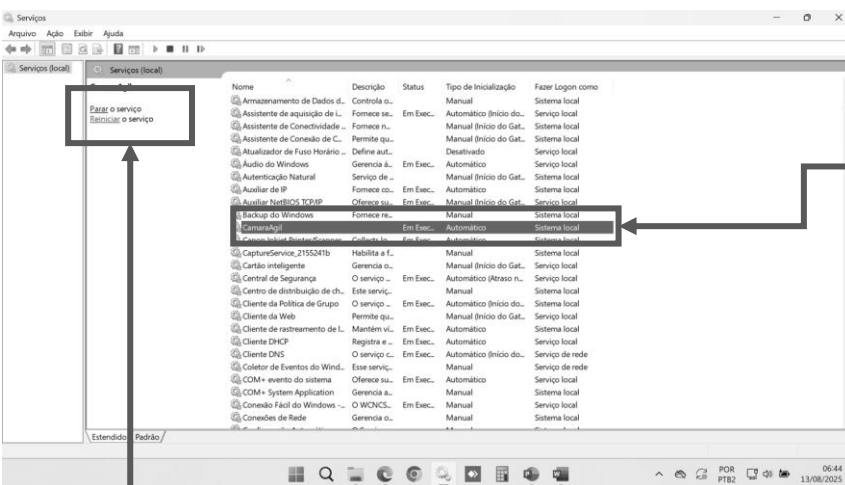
Serviços

Arquivo Ação Exibir Ajuda

Serviços (local)

Serviços (local)

Parar o serviço
Reiniciar o serviço

| Nome | Descrição | Status | Tipo de Inicialização | Fazer Logon como |
|---|---|---|---|---|
| Armazenamento de Dados d... | Controla o... | | Manual | Sistema local |
| Assistente de aquisição de i... | Fornece se... | Em Exec... | Automático (Início do... | Serviço local |
| Assistente de Conectividade ... | Fornece n... | | Manual (Início do Gat... | Sistema local |
| Assistente de Conexão de C... | Permite qu... | | Manual (Início do Gat... | Sistema local |
| Atualizador de Fuso Horário ... | Define aut... | | Desativado | Serviço local |
| Áudio do Windows | Gerencia á... | Em Exec... | Automático | Serviço local |
| Autenticação Natural | Serviço de ... | | Manual (Início do Gat... | Sistema local |
| Auxiliar de IP | Fornece co... | Em Exec... | Automático | Sistema local |
| Auxiliar NetBIOS TCP/IP | Oferece su... | Em Exec... | Manual (Início do Gat... | Serviço local |
| Backup do Windows | Fornece re... | | Manual | Sistema local |
| CamaraAgil | | Em Exec... | Automático | Sistema local |
| Canon Inkjet Printer/Scanner... | Collects In... | Em Exec... | Automático | Sistema local |
| CaptureService_2155241b | Habilita a f... | | Manual | Sistema local |
| Cartão inteligente | Gerencia o... | | Manual (Início do Gat... | Serviço local |
| Central de Segurança | O serviço ... | Em Exec... | Automático (Atraso n... | Serviço local |
| Centro de distribuição de ch... | Este serviç... | | Manual | Sistema local |
| Cliente da Política de Grupo | O serviço ... | Em Exec... | Automático (Início do... | Sistema local |
| Cliente da Web | Permite qu... | | Manual (Início do Gat... | Serviço local |
| Cliente de rastreamento de l... | Mantém ví... | Em Exec... | Automático | Sistema local |
| Cliente DHCP | Registra e ... | Em Exec... | Automático | Serviço local |
| Cliente DNS | O serviço c... | Em Exec... | Automático (Início do... | Serviço de rede |
| Coletor de Eventos do Wind... | Esse serviç... | | Manual | Serviço de rede |
| COM+ evento do sistema | Oferece su... | Em Exec... | Automático | Serviço local |
| COM+ System Application | Gerencia a... | | Manual | Sistema local |
| Conexão Fácil do Windows -... | O WCNCS... | Em Exec... | Manual | Serviço local |
| Conexões de Rede | Gerencia o... | | Manual | Sistema local |

Estendido Padrão

POR PTB2 06:44 13/08/2025